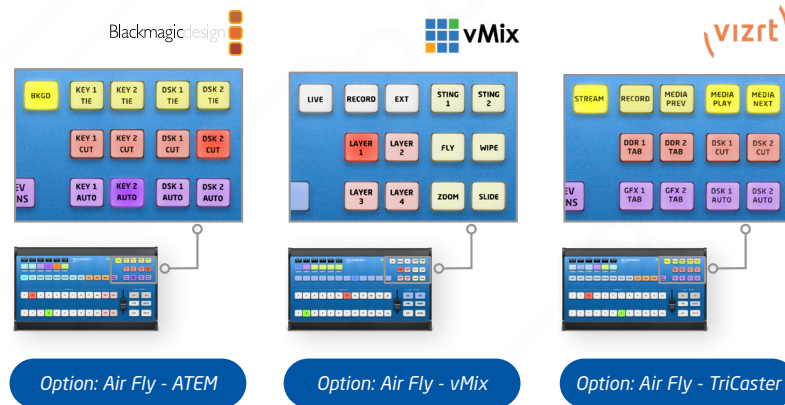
Blackmagicdesign

BKGD
KEY 1 TIE
KEY 2 TIE
DSK 1 TIE
DSK 2 TIE
KEY 1 CUT
KEY 2 CUT
DSK 1 CUT
DSK 2 CUT
EV NS
KEY 1 AUTO
KEY 2 AUTO
DSK 1 AUTO
DSK 2 AUTO

vMix

LIVE
RECORD
EXT
STING 1
STING 2
LAYER 1
LAYER 2
FLY
WIPE
LAYER 3
LAYER 4
ZOOM
SLIDE

vizrt

STREAM
RECORD
MEDIA PREV
MEDIA PLAY
MEDIA NEXT
DDR 1 TAB
DDR 2 TAB
DSK 1 CUT
DSK 2 CUT
EV NS
GFX 1 TAB
GFX 2 TAB
DSK 1 AUTO
DSK 2 AUTO

Option: Air Fly - ATEM
Option: Air Fly - vMix
Option: Air Fly - TriCaster